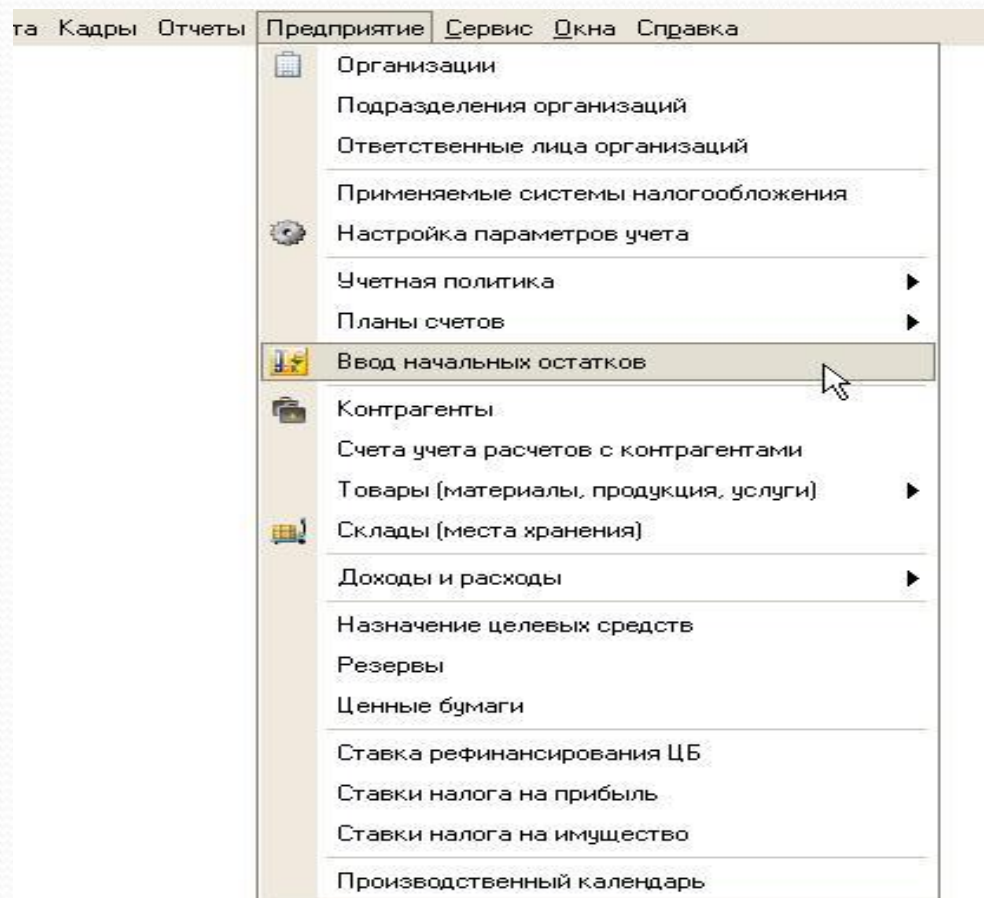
та Кадры Отчеты Предприятие Сервис Окна Справка

Организации
Подразделения организаций
Ответственные лица организаций
Применяемые системы налогообложения
Настройка параметров учета
Учетная политика
Планы счетов
Ввод начальных остатков
Контрагенты
Счета учета расчетов с контрагентами
Товары (материалы, продукция, услуги)
Склады (места хранения)
Доходы и расходы
Назначение целевых средств
Резервы
Ценные бумаги
Ставка рефинансирования ЦБ
Ставки налога на прибыль
Ставки налога на имущество
Производственный календарь